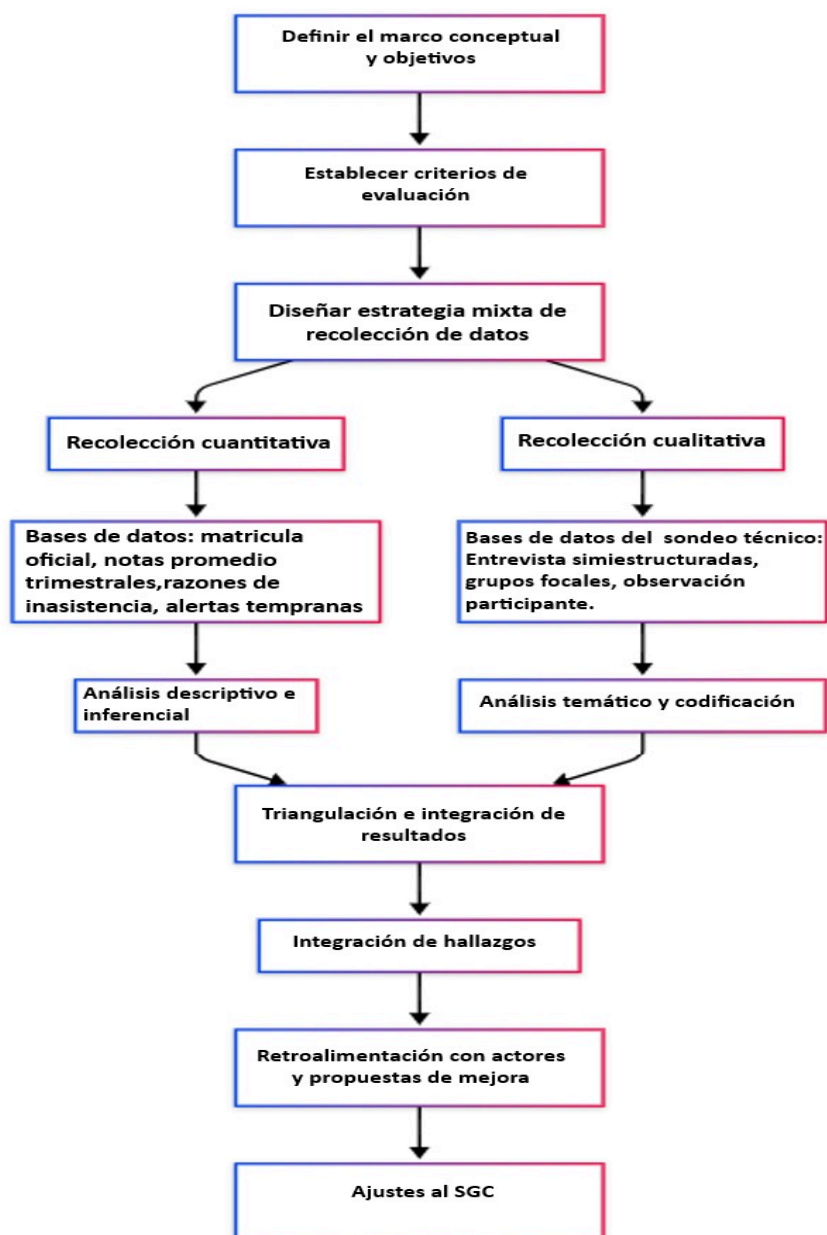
Definir el marco conceptual y objetivos

Establecer criterios de evaluación

Diseñar estrategia mixta de recolección de datos

Recolección cuantitativa

Recolección cualitativa

Bases de datos: matricula oficial, notas promedio trimestrales,razones de inasistencia, alertas tempranas

Bases de datos del sondeo técnico: Entrevista simiestructuradas, grupos focales, observación participante.

Análisis descriptivo e inferencial

Análisis temático y codificación

Triangulación e integración de resultados

Integración de hallazgos

Retroalimentación con actores y propuestas de mejora

Ajustes al SGC